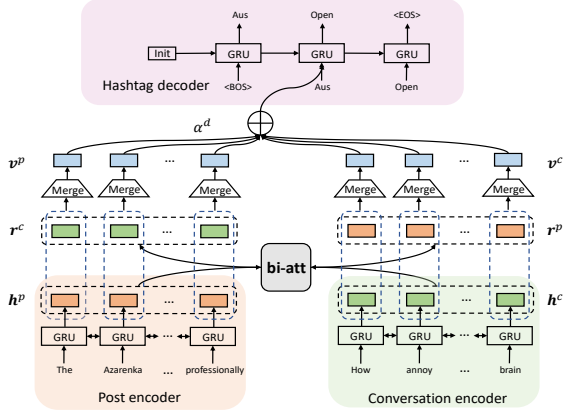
Aus
Open
<EOS>
Init
GRU
GRU
GRU
<BOS>
Aus
Open
Hashtag decoder

$\alpha^d$
$\oplus$

$\boldsymbol{v}^p$
...
...
$\boldsymbol{v}^c$
Merge
Merge
Merge
Merge
Merge
Merge

$\boldsymbol{r}^c$
...
...
$\boldsymbol{r}^p$

bi-att

$\boldsymbol{h}^p$
...
...
$\boldsymbol{h}^c$

GRU
GRU
...
GRU
GRU
GRU
...
GRU

The
Azarenka
...
professionally
How
annoy
...
brain

Post encoder
Conversation encoder